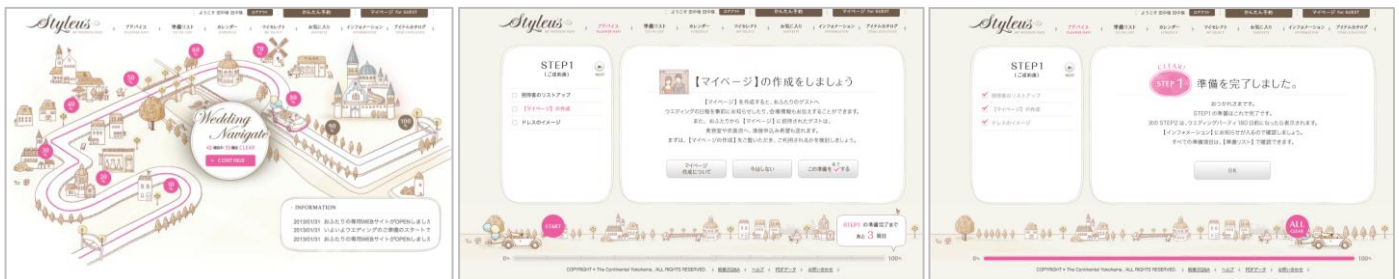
Styleus

アドバイス | 準備リスト | カレンダー | マイセレクト | お気に入り | インフォメーション | アイテムカタログ

Wedding Navigate

CONTINUE

INFORMATION

2013/01/31 おふたりの専用WEBサイトがOPENしました
2013/01/31 いよいよウエディングのご準備のスタートで
2013/01/31 おふたりの専用WEBサイトがOPENしました

Styleus

ようこそ 田中様 田中様 | ログアウト | かんたん予約 | マイページ for GUEST

アドバイス | 準備リスト | カレンダー | マイセレクト | お気に入り | インフォメーション | アイテムカタログ

STEP1
(ご成約後)

招待客のリストアップ
【マイページ】の作成
ドレスのイメージ

【マイページ】の作成をしましょう

【マイページ】を作成すると、おふたりのゲストへ
ウエディングの日程などを事前にお知らせしたり、出欠情報もお伝えすることができます。
また、おふたりから【マイページ】に招待されたゲストは、
貴使者や衣装の、連絡や出み希望も出されます。
まずは、【マイページの作成】をご覧いただき、ご利用されるかを検討しましょう。

マイページ作成について | 今はしない | この準備を完了する

START

STEP1の準備完了まで あと3項目

COPYRIGHT © The Continental Yokohama , ALL RIGHTS RESERVED.

Styleus

ようこそ 田中様 田中様 | ログアウト | かんたん予約 | マイページ for GUEST

アドバイス | 準備リスト | カレンダー | マイセレクト | お気に入り | インフォメーション | アイテムカタログ

STEP1
(ご成約後)

招待客のリストアップ
【マイページ】の作成
ドレスのイメージ

CLEAR!
STEP 1 準備を完了しました。

おつかれさまです。
STEP1 の準備はこれで完了です。
次の STEP2 は、ウエディングパーティ 180 日前になったら表示されます。
【インフォメーション】にお知らせが入るので確認しましょう。
すべての準備項目は、【準備リスト】で確認できます。

OK

ALL CLEAR

COPYRIGHT © The Continental Yokohama , ALL RIGHTS RESERVED.